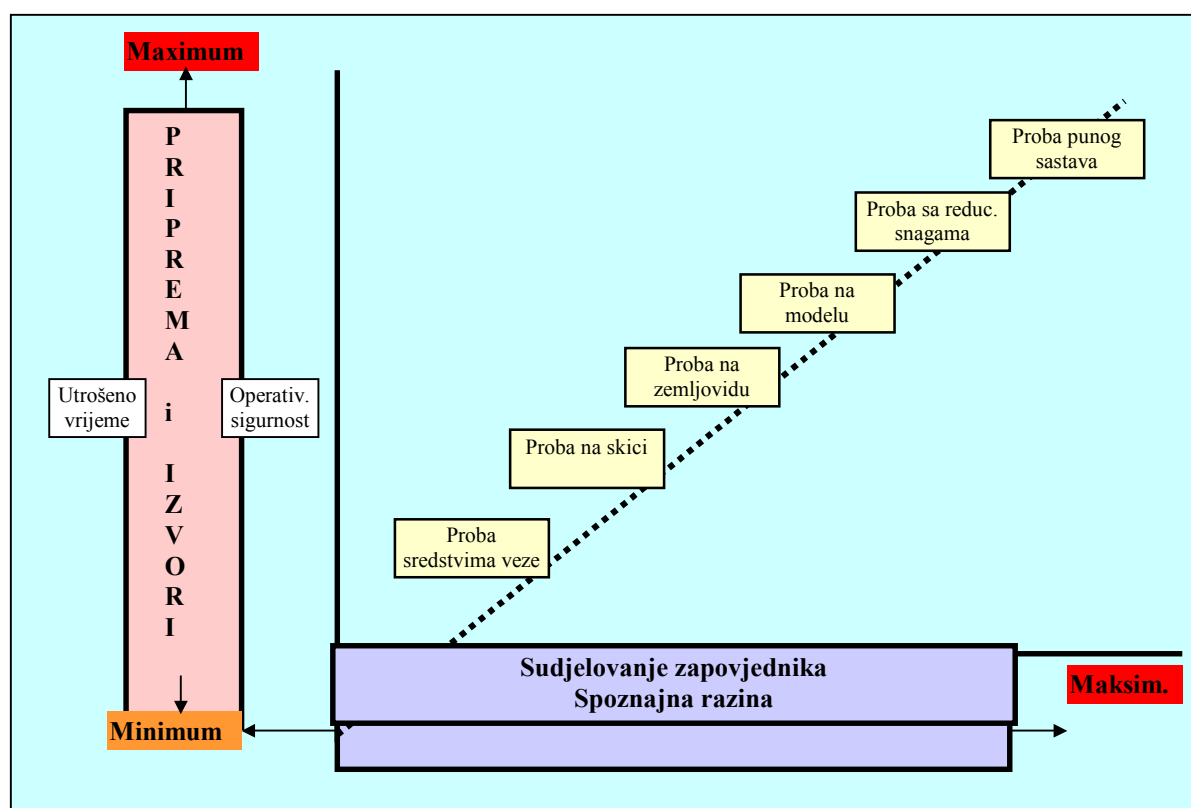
Maximum

PRIPREMA i IZVORI

Utrošeno vrijeme

Operativ. sigurnost

Minimum

Proba punog sastava

Proba sa reduc. snagama

Proba na modelu

Proba na zemljovidu

Proba na skici

Proba sredstvima veze

Sudjelovanje zapovjednika
Spoznajna razina

Maksim.